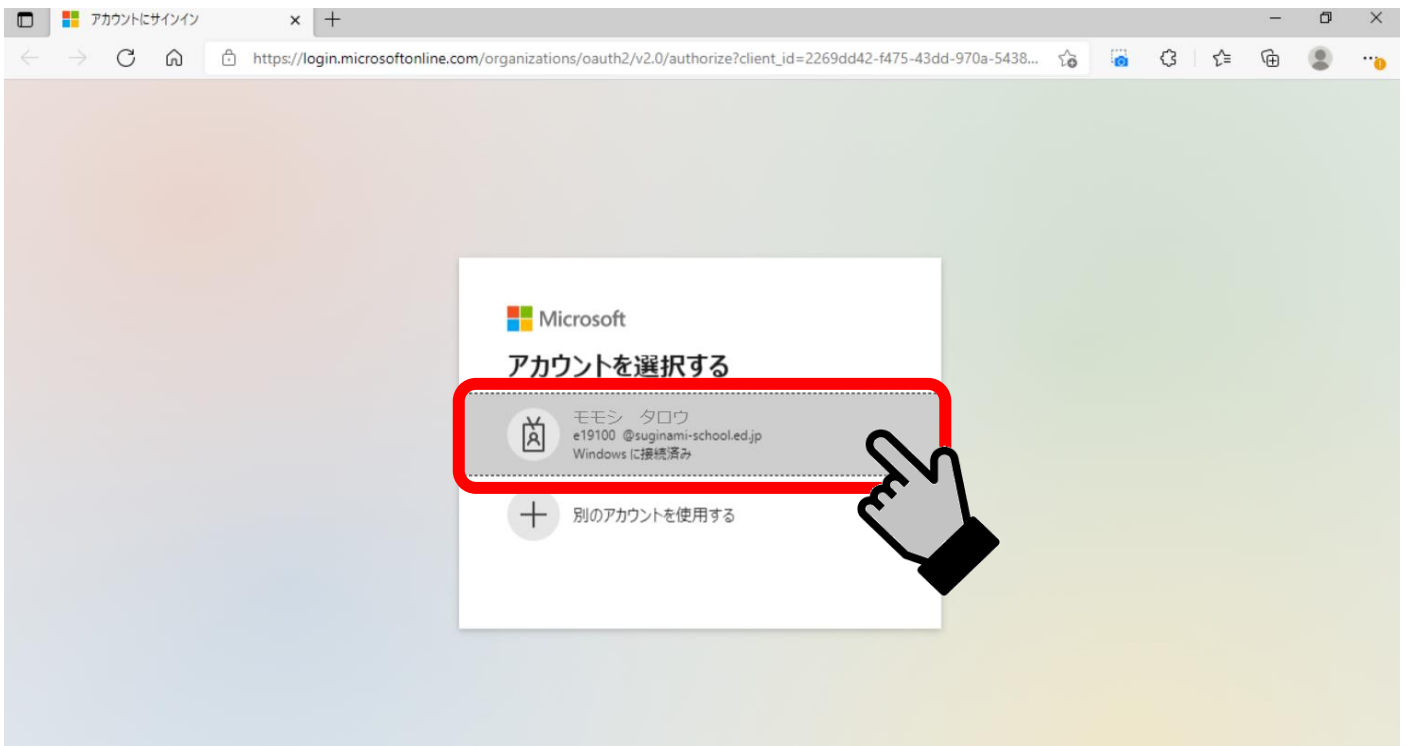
アカウントにサインイン

https://login.microsoftonline.com/organizations/oauth2/v2.0/authorize?client_id=2269dd42-f475-43dd-970a-5438...

Microsoft

アカウントを選択する

モモシ タロウ
e19100 @suginami-school.ed.jp
Windows に接続済み

別のアカウントを使用する